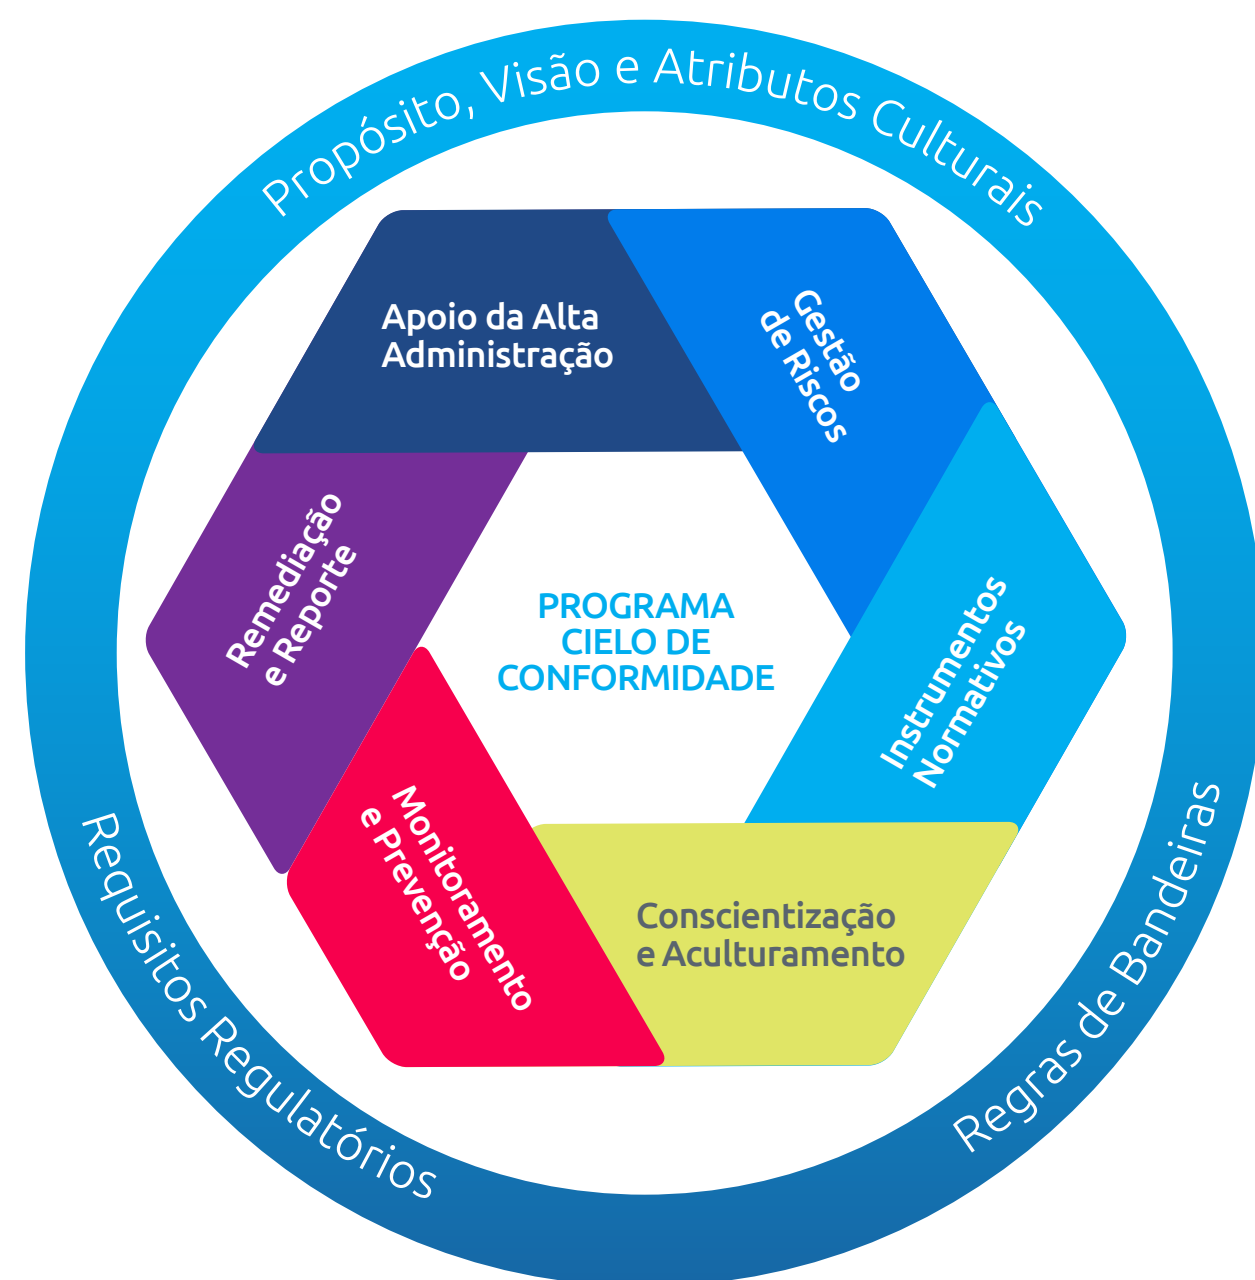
Propósito, Visão e Atributos Culturais

Apoio da Alta Administração

Gestão de Riscos

Instrumentos Normativos

Conscientização e Aculturamento

Monitoramento e Prevenção

Remediação e Reporte

PROGRAMA CIELO DE CONFORMIDADE

Requisitos Regulatórios

Regras de Bandeiras